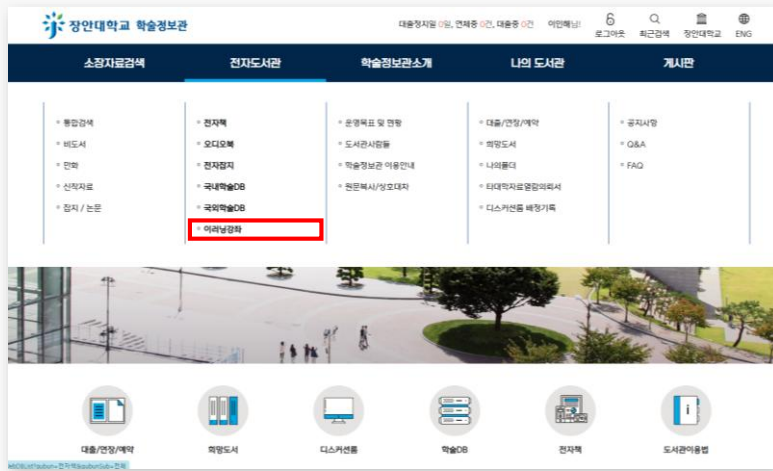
장안대학교 학술정보관

대출정지일 0일, 연체중 0건, 대출중 0건 이민혜님!

로그아웃 최근검색 장안대학교 ENG

소장자료검색 전자도서관 학술정보관소개 나의 도서관 게시판

통합검색
비도서
만화
신작자료
잡지 / 논문

전자책
오디오북
전자잡지
국내학술DB
국외학술DB
이러닝강좌

운영목표 및 현황
도서관사람들
학술정보관 이용안내
원문복사/상호대차

대출/연장/예약
희망도서
나의몰더
타대학자료열람의뢰서
디스커션룸 배정기록

공지사항
Q&A
FAQ

대출/연장/예약 희망도서 디스커션룸 학술DB 전자책 도서관이용법

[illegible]